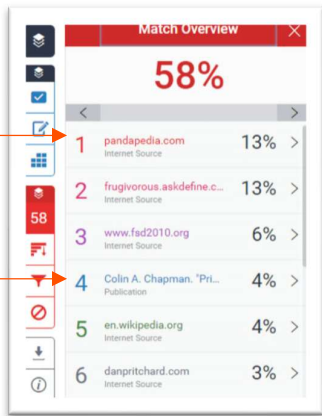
Match Overview

58%

58

1 pandapedia.com
Internet Source
13%

2 frugivorous.askdefine.c...
Internet Source
13%

3 www.fsd2010.org
Internet Source
6%

4 Colin A. Chapman. "Pri...
Publication
4%

5 en.wikipedia.org
Internet Source
4%

6 danpritchard.com
Internet Source
3%